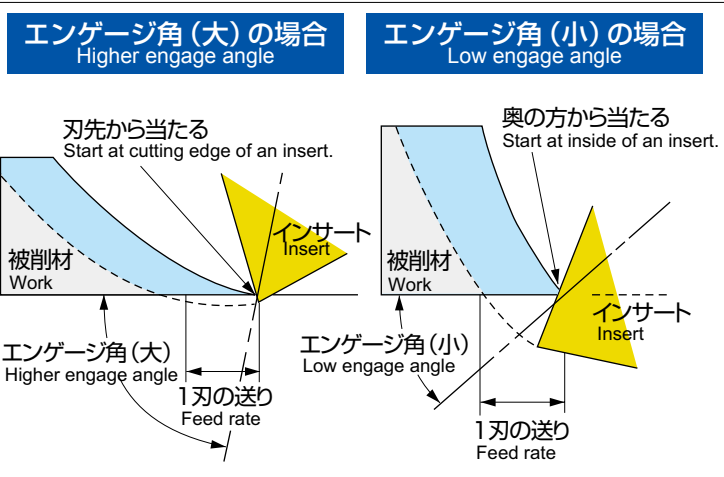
エンゲージ角（大）の場合
Higher engage angle

エンゲージ角（小）の場合
Low engage angle

刃先から当たる
Start at cutting edge of an insert.

インサート
Insert

被削材
Work

エンゲージ角（大）
Higher engage angle

1刃の送り
Feed rate

奥の方から当たる
Start at inside of an insert.

被削材
Work

インサート
Insert

エンゲージ角（小）
Low engage angle

1刃の送り
Feed rate